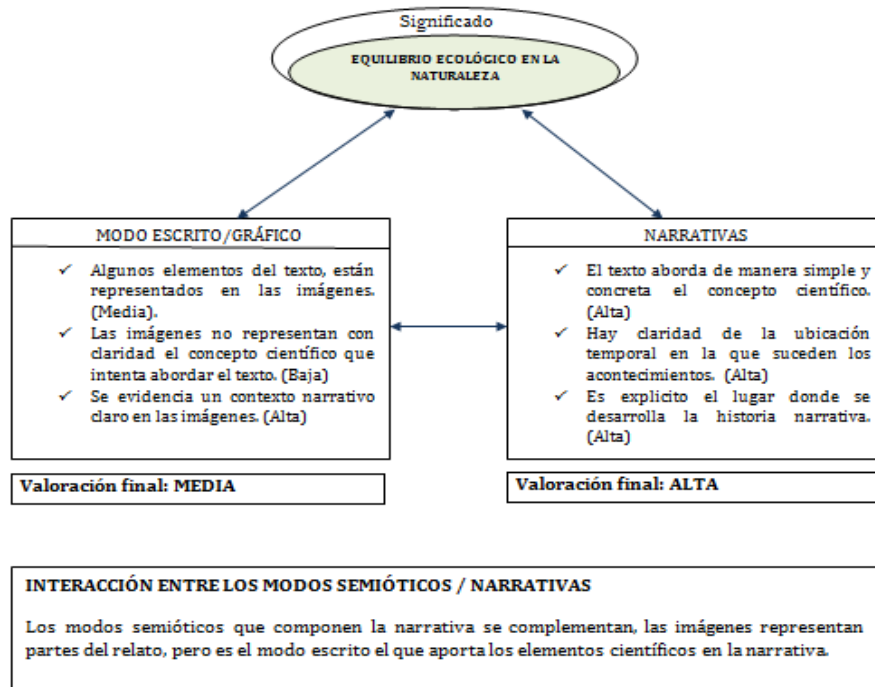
Significado

EQUILIBRIO ECOLÓGICO EN LA NATURALEZA

MODO ESCRITO/GRÁFICO

✓ Algunos elementos del texto, están representados en las imágenes. (Media).
✓ Las imágenes no representan con claridad el concepto científico que intenta abordar el texto. (Baja)
✓ Se evidencia un contexto narrativo claro en las imágenes. (Alta)

Valoración final: MEDIA

NARRATIVAS

✓ El texto aborda de manera simple y concreta el concepto científico. (Alta)
✓ Hay claridad de la ubicación temporal en la que suceden los acontecimientos. (Alta)
✓ Es explicito el lugar donde se desarrolla la historia narrativa. (Alta)

Valoración final: ALTA

INTERACCIÓN ENTRE LOS MODOS SEMIÓTICOS / NARRATIVAS

Los modos semióticos que componen la narrativa se complementan, las imágenes representan partes del relato, pero es el modo escrito el que aporta los elementos científicos en la narrativa.